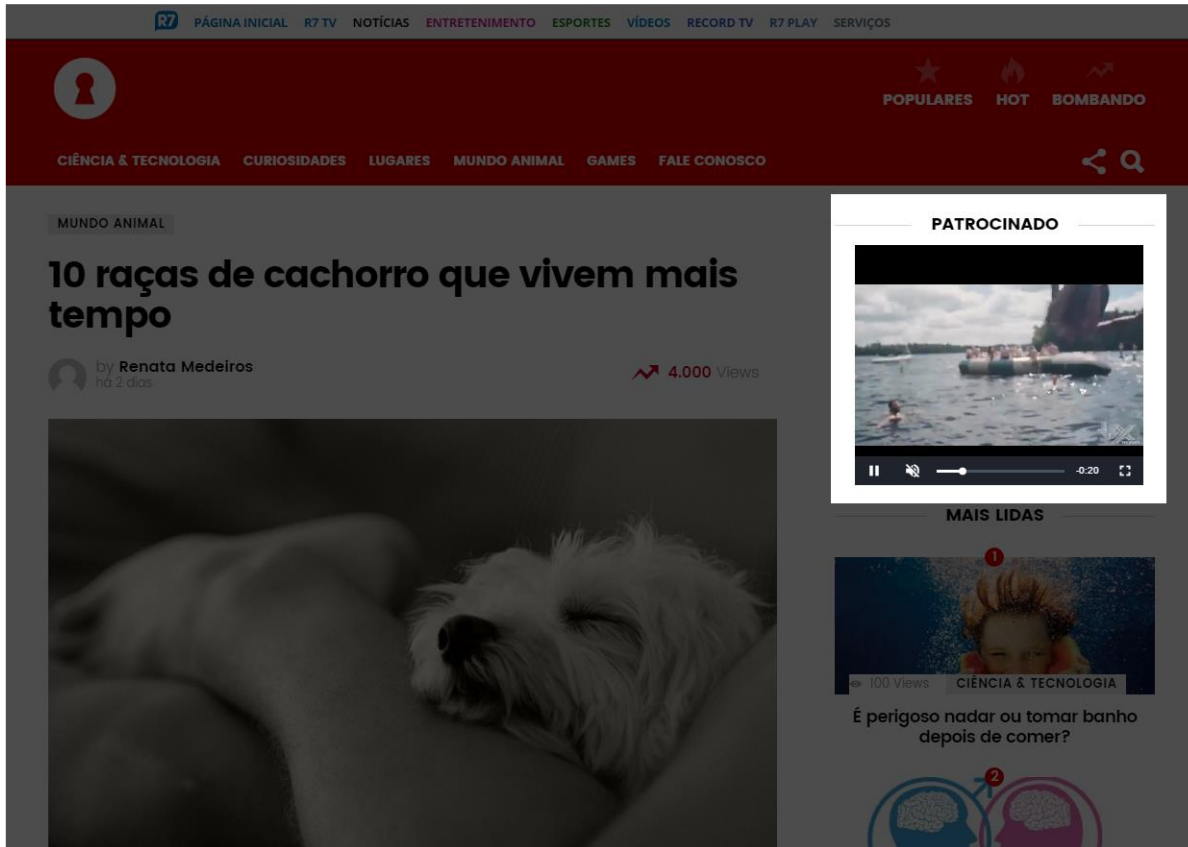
R7 PÁGINA INICIAL R7 TV NOTÍCIAS ENTRETENIMENTO ESPORTES VÍDEOS RECORD TV R7 PLAY SERVIÇOS

POPULARES HOT BOMBANDO

CIÊNCIA & TECNOLOGIA CURIOSIDADES LUGARES MUNDO ANIMAL GAMES FALE CONOSCO

MUNDO ANIMAL

10 raças de cachorro que vivem mais tempo

by Renata Medeiros
há 2 dias

4.000 Views

PATROCINADO

-0:20

MAIS LIDAS

1

100 Views CIÊNCIA & TECNOLOGIA

É perigoso nadar ou tomar banho depois de comer?

2